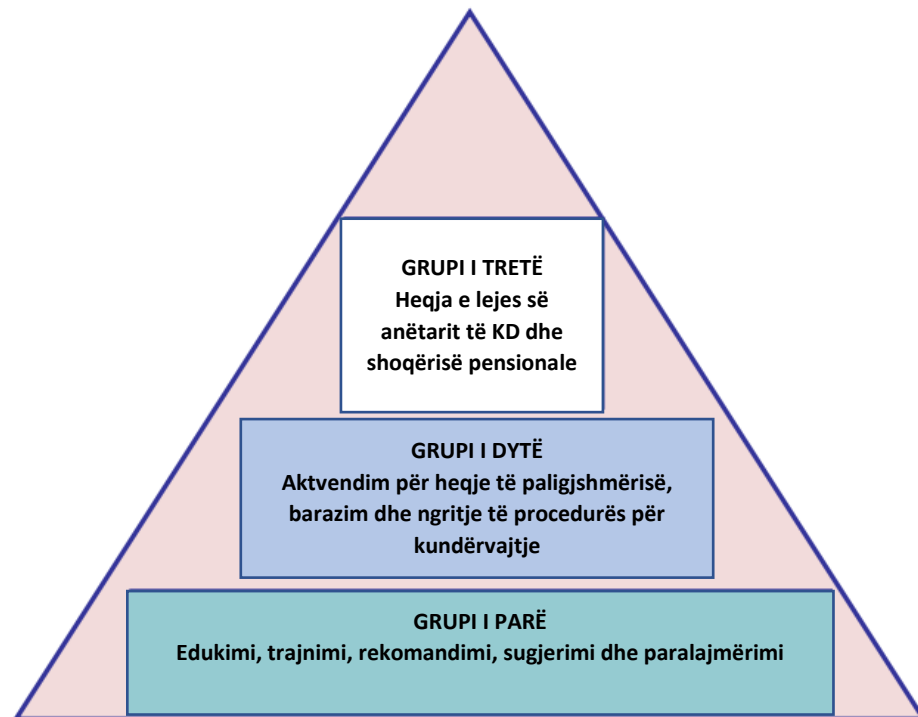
GRUPI I TRETË
Heqja e lejes së anëtarit të KD dhe shoqërisë pensionale

GRUPI I DYTË
Aktvendim për heqje të paligjshmërisë, barazim dhe ngritje të procedurës për kundërvajtje

GRUPI I PARË
Edukimi, trajnimi, rekomandimi, sugjerimi dhe paralajmërimi